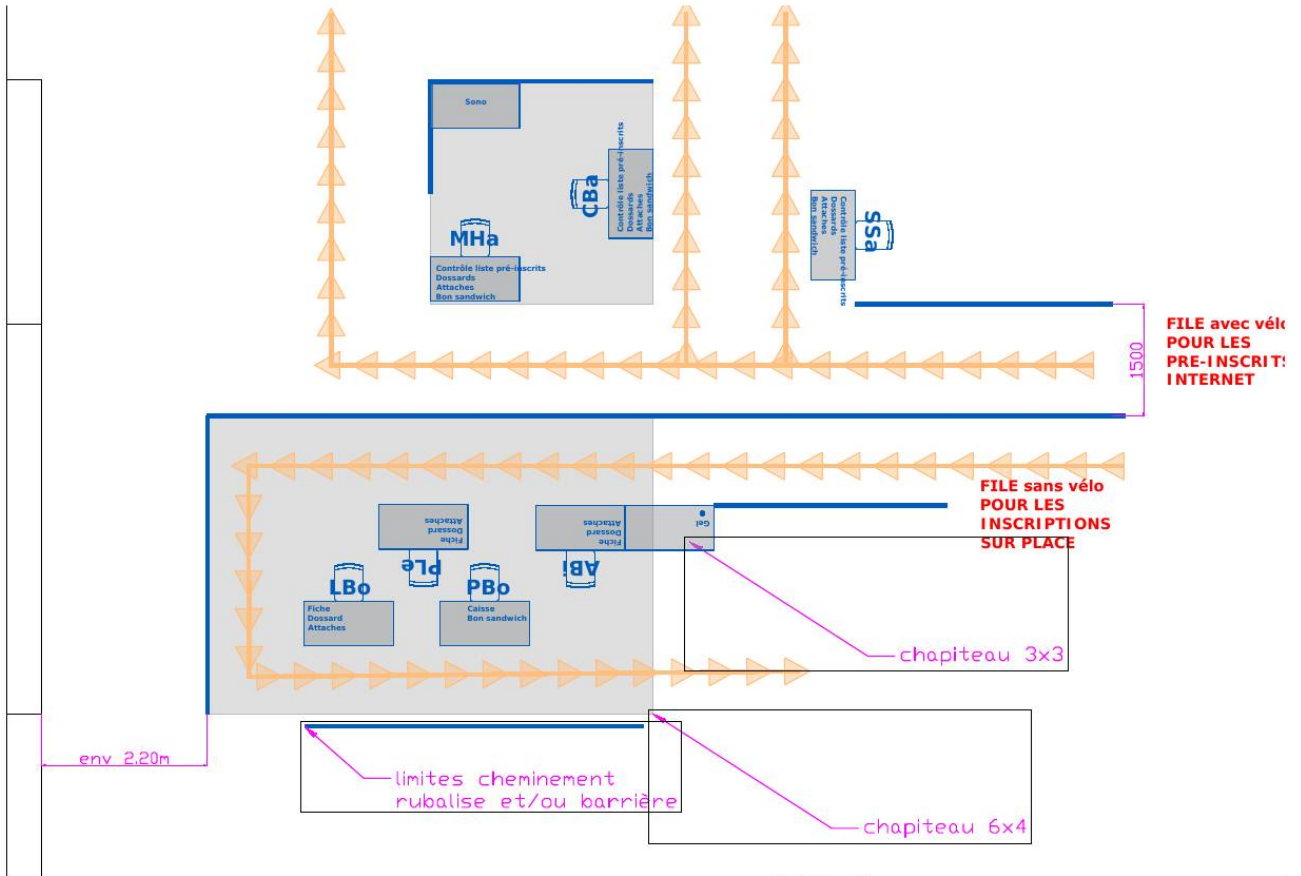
Sono

CBa
Contrôle liste pré-inscrits
Dossards
Attaches
Bon sandwich

MHa
Contrôle liste pré-inscrits
Dossards
Attaches
Bon sandwich

SSa
Contrôle liste pré-inscrits
Dossards
Attaches
Bon sandwich

1500

FILE avec vélo
POUR LES
PRE-INSCRITS
INTERNET

FILE sans vélo
POUR LES
INSCRIPTIONS
SUR PLACE

Fiche
Dossard
Attaches
PLe

Fiche
Dossard
Attaches
ABi

Gel

LBo
Fiche
Dossard
Attaches

PBo
Caisse
Bon sandwich

chapiteau 3x3

env 2.20m

limites cheminement
rubalise et/ou barrière

chapiteau 6x4